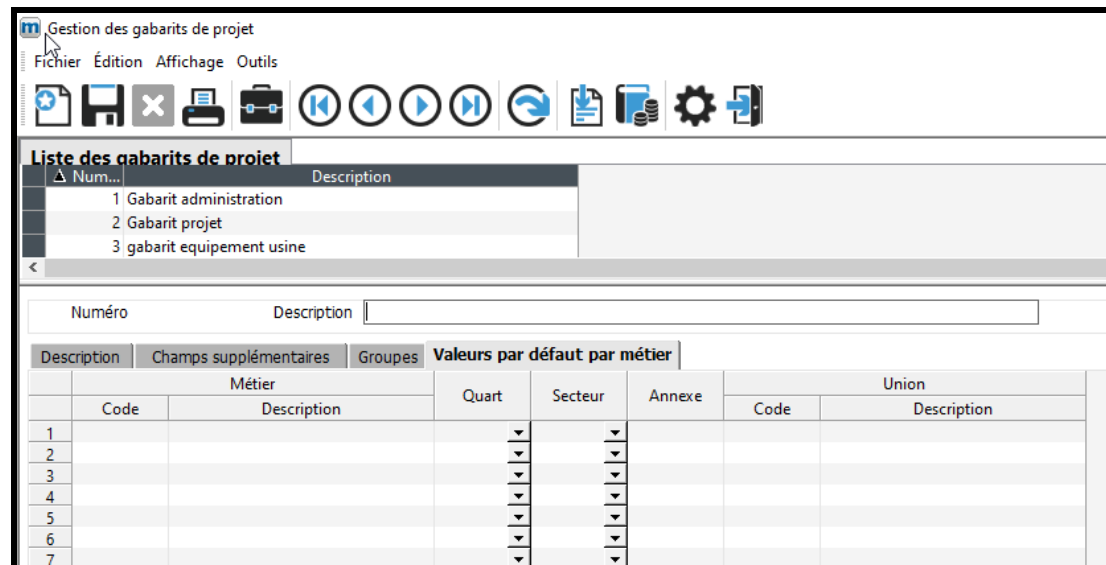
Gestion des gabarits de projet

Fichier Édition Affichage Outils

Liste des gabarits de projet

| Num... | Description |
|---|---|
| 1 | Gabarit administration |
| 2 | Gabarit projet |
| 3 | gabarit equipement usine |

Numéro Description

Description | Champs supplémentaires | Groupes | Valeurs par défaut par métier

| | Métier | | Quart | Secteur | Annexe | Union | |
|---|---|---|---|---|---|---|---|
| | Code | Description | | | | Code | Description |
| 1 | | | | | | | |
| 2 | | | | | | | |
| 3 | | | | | | | |
| 4 | | | | | | | |
| 5 | | | | | | | |
| 6 | | | | | | | |
| 7 | | | | | | | |